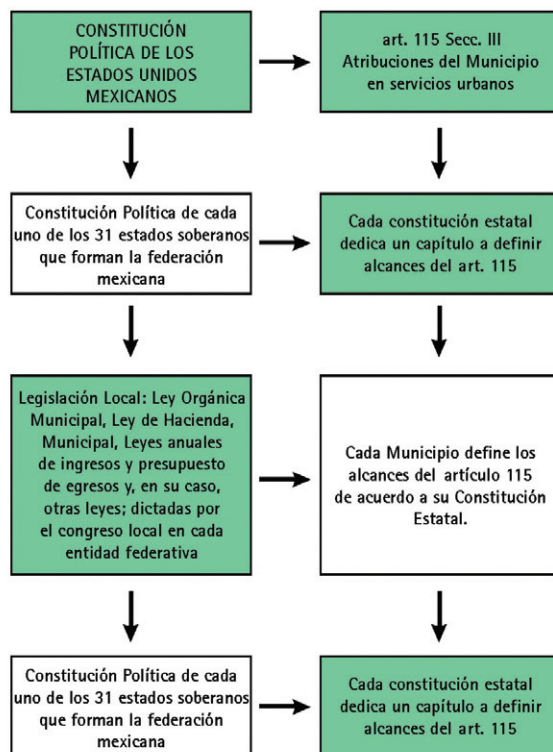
CONSTITUCIÓN POLÍTICA DE LOS ESTADOS UNIDOS MEXICANOS

art. 115 Secc. III Atribuciones del Municipio en servicios urbanos

Constitución Política de cada uno de los 31 estados soberanos que forman la federación mexicana

Cada constitución estatal dedica un capítulo a definir alcances del art. 115

Legislación Local: Ley Orgánica Municipal, Ley de Hacienda, Municipal, Leyes anuales de ingresos y presupuesto de egresos y, en su caso, otras leyes; dictadas por el congreso local en cada entidad federativa

Cada Municipio define los alcances del artículo 115 de acuerdo a su Constitución Estatal.

Constitución Política de cada uno de los 31 estados soberanos que forman la federación mexicana

Cada constitución estatal dedica un capítulo a definir alcances del art. 115